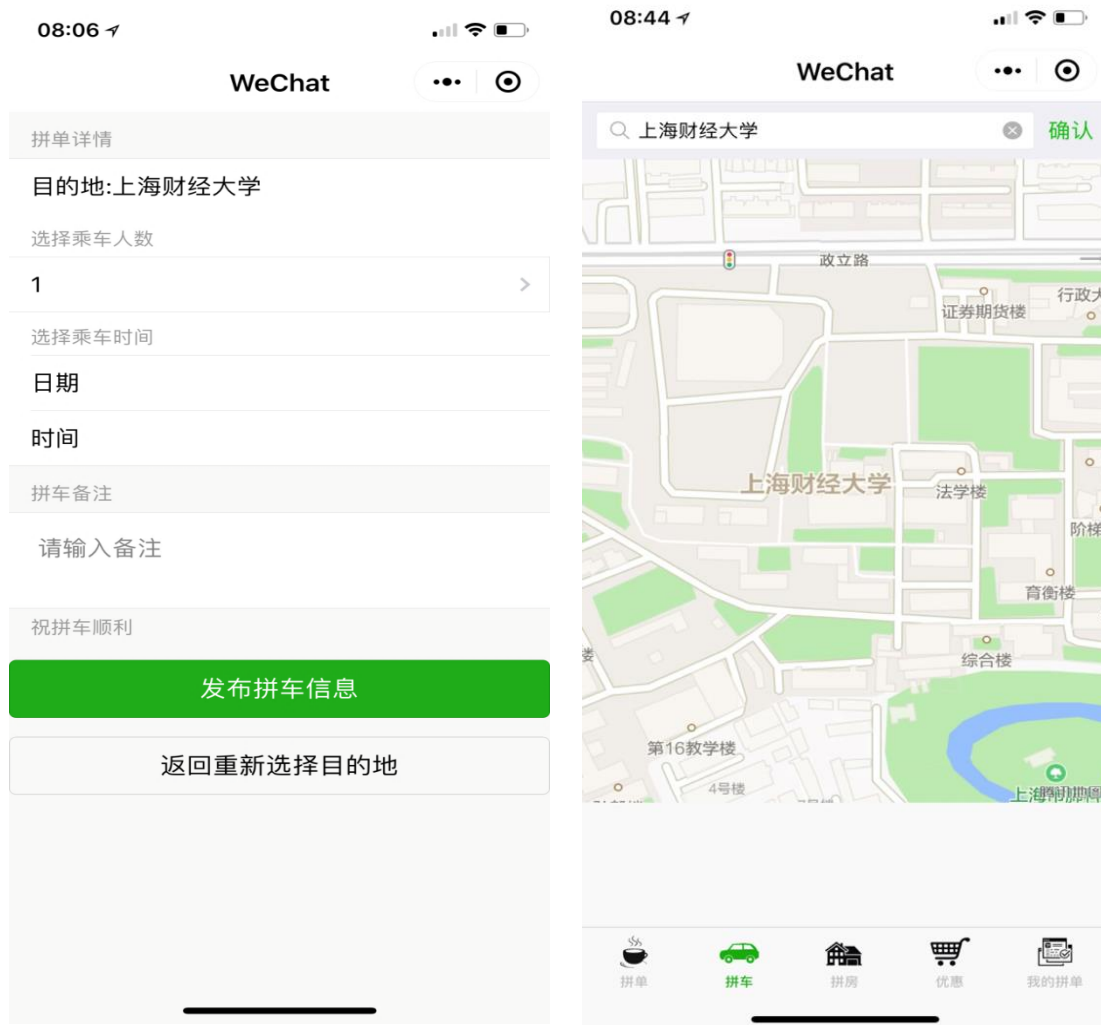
08:06

WeChat

拼单详情

目的地:上海财经大学

选择乘车人数

1

选择乘车时间

日期

时间

拼车备注

请输入备注

祝拼车顺利

发布拼车信息

返回重新选择目的地

08:44

WeChat

上海财经大学

确认

政立路

证券期货楼

行政大

上海财经大学

法学楼

阶梯

育衡楼

综合楼

楼

第16教学楼

4号楼

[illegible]

拼单

拼车

拼房

优惠

我的拼单